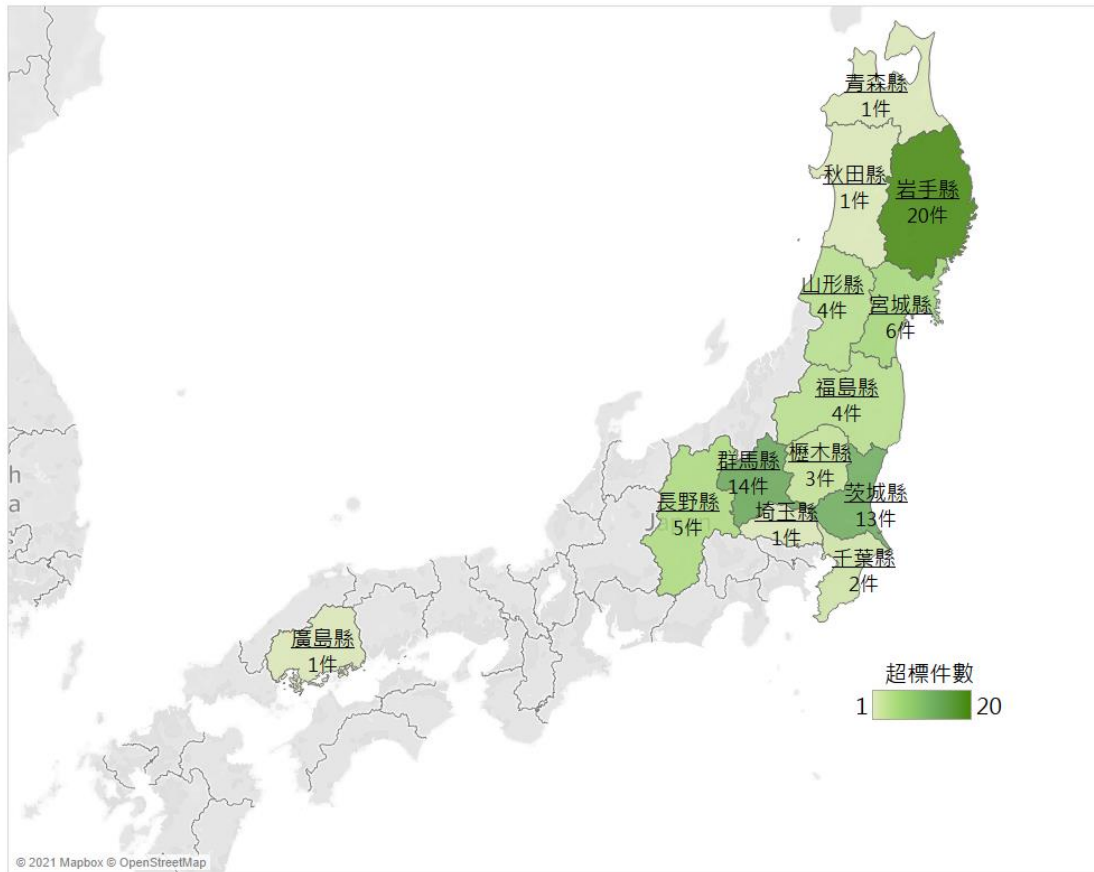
青森縣
1件

秋田縣
1件

岩手縣
20件

山形縣
4件

宮城縣
6件

福島縣
4件

群馬縣
14件

櫪木縣
3件

茨城縣
13件

長野縣
5件

埼玉縣
1件

千葉縣
2件

廣島縣
1件

h
a

Japan

超標件數
1 20

© 2021 Mapbox © OpenStreetMap